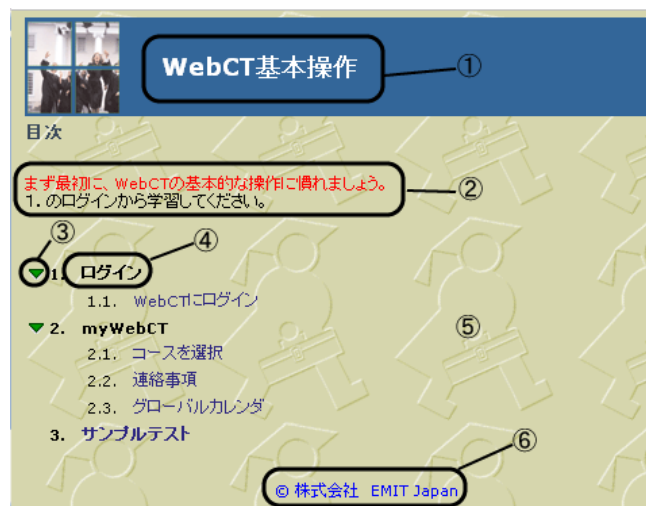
WebCT基本操作

①

目次

まず最初に、WebCTの基本的な操作に慣れましょう。
1. のログインから学習してください。

②

③

④

1. ログイン

1.1. WebCTにログイン

2. myWebCT

⑤

2.1. コースを選択

2.2. 連絡事項

2.3. グローバルカレンダ

3. サンプルテスト

⑥

© 株式会社 EMIT Japan